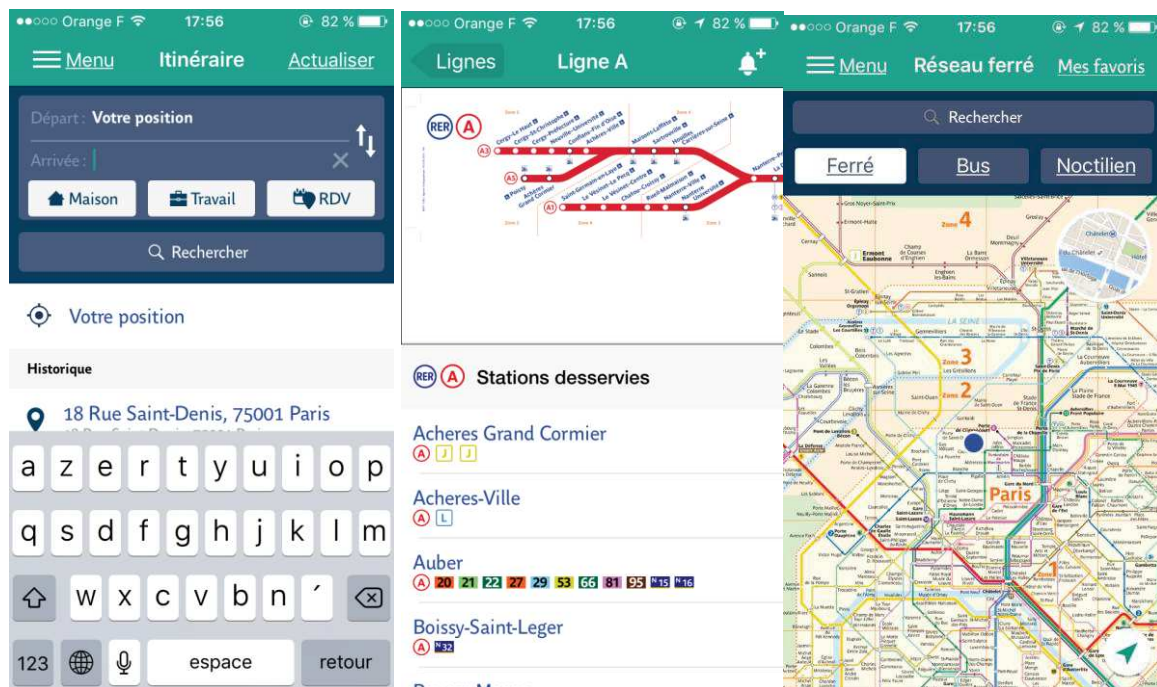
●●○○○ Orange F 17:56 82 %

Menu Itinéraire Actualiser

Départ : Votre position

Arrivée :

Maison Travail RDV

Rechercher

Votre position

Historique

18 Rue Saint-Denis, 75001 Paris

a z e r t y u i o p
q s d f g h j k l m
w x c v b n ´
123 espace retour

●●○○○ Orange F 17:56 82 %

Lignes Ligne A

RER A

A3 A5 A1

RER A Stations desservies

Acheres Grand Cormier
A J J

Acheres-Ville
A L

Auber
A 20 21 22 27 29 53 66 81 95 N15 N16

Boissy-Saint-Leger
A N32

●●○○○ Orange F 17:56 82 %

Menu Réseau ferré Mes favoris

Rechercher

Ferré Bus Noctilien

Zone 4

Zone 3

Zone 2

LA SEINE

Paris

Châtelet